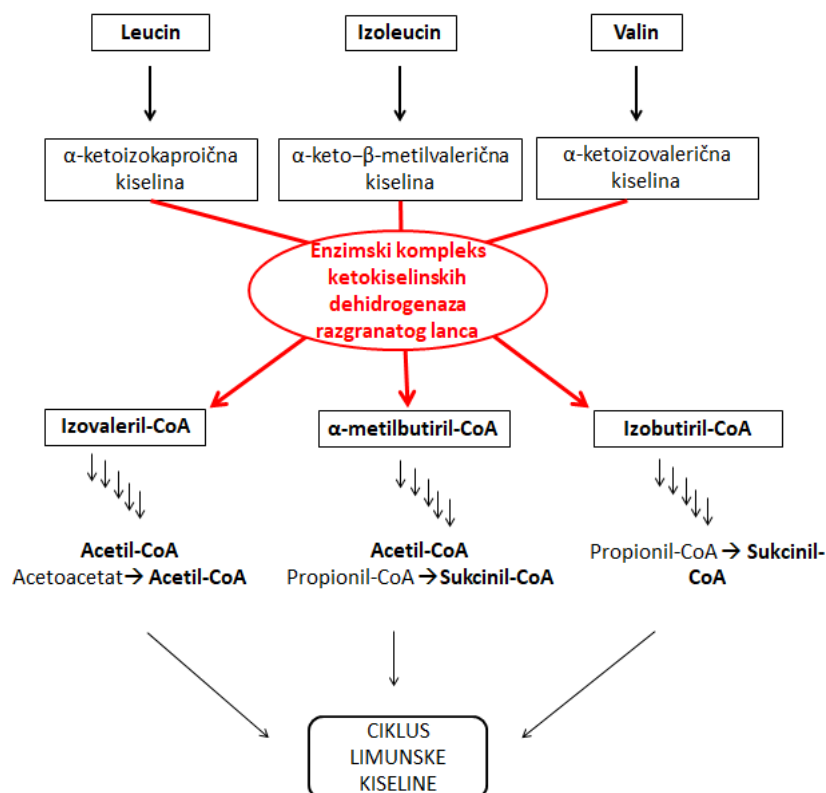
Leucin

Izoleucin

Valin

α-ketoizokaproična kiselina

α-keto–β-metilvalerična kiselina

α-ketoizovalerična kiselina

Enzimski kompleks ketokiselinskih dehidrogenaza razgranatog lanca

Izovaleril-CoA

α-metilbutiril-CoA

Izobutiril-CoA

Acetil-CoA
Acetoacetat→ Acetil-CoA

Acetil-CoA
Propionil-CoA→Sukcinil-CoA

Propionil-CoA→ Sukcinil-CoA

CIKLUS LIMUNSKE KISELINE